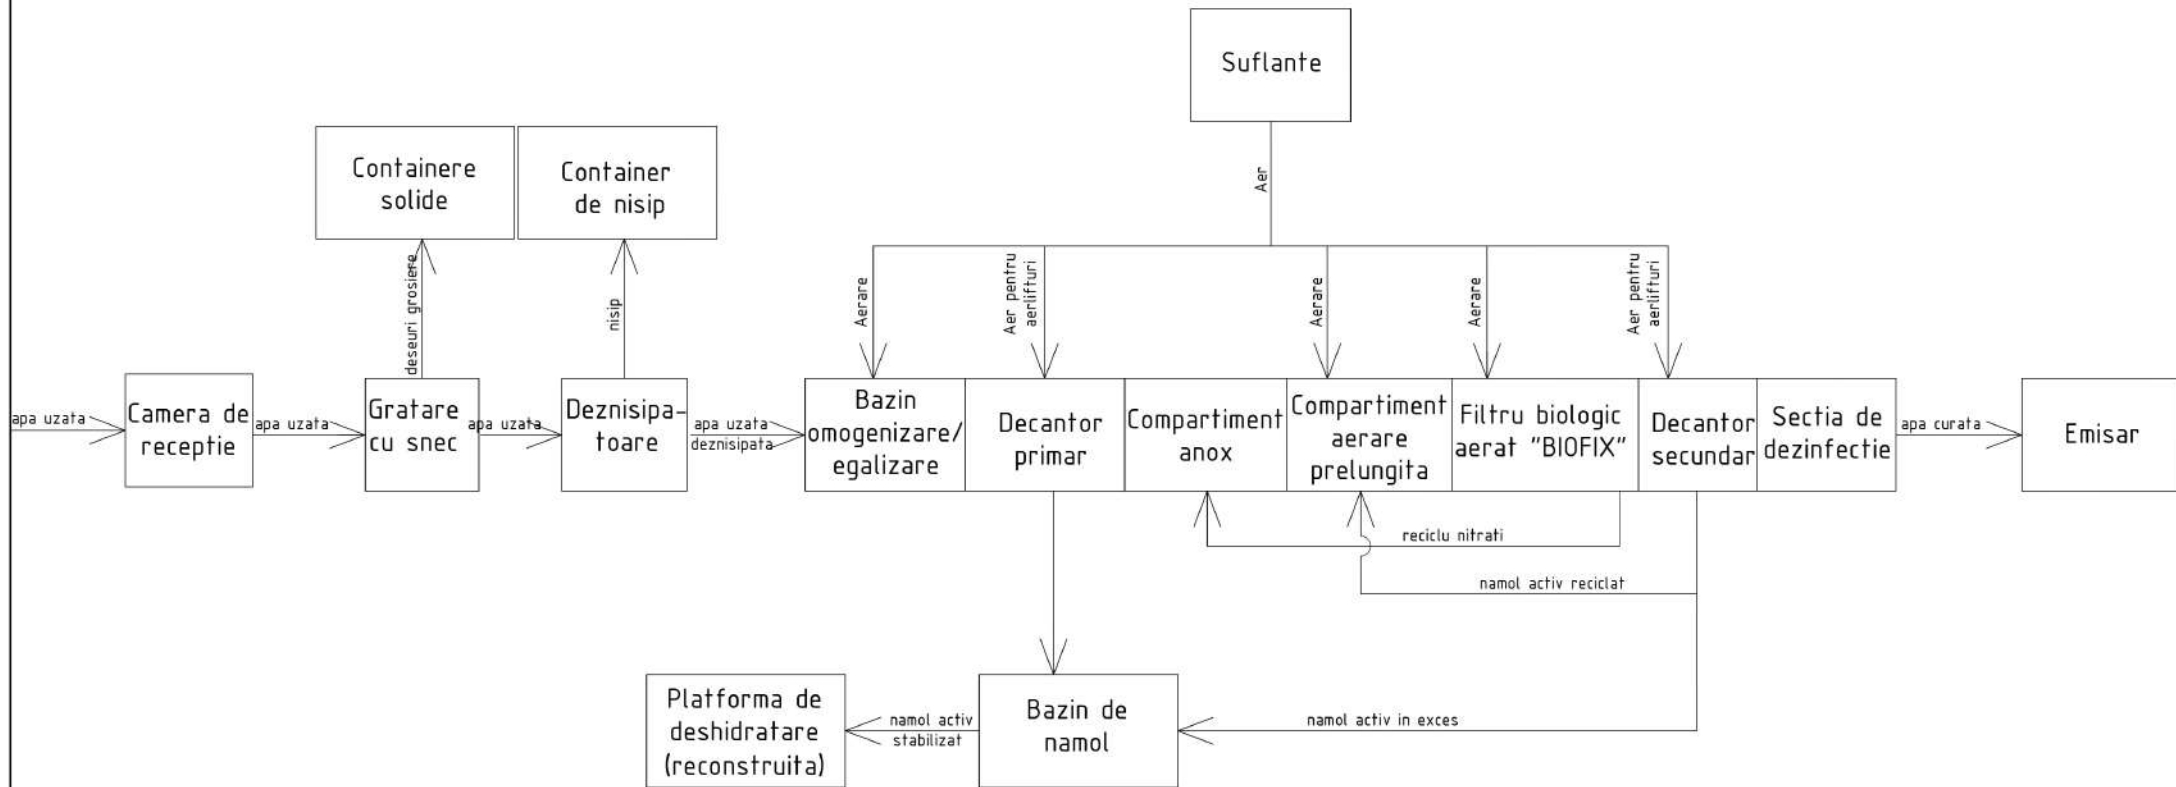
Suflante

Containere solide

Container de nisip

Aer

Aerare

Aer pentru aerlifturi

Aerare

Aerare

Aer pentru aerlifturi

deseuri grosiere

nisip

apa uzata

Camera de receptie

apa uzata

Gratare cu snec

apa uzata

Deznisipatoare

apa uzata deznisipata

Bazin omogenizare/ egalizare

Decantor primar

Compartiment anox

Compartiment aerare prelungita

Filtru biologic aerat "BIOFIX"

Decantor secundar

Sectia de dezinfectie

apa curata

Emisar

reciclu nitrati

namol activ reciclat

Platforma de deshidratare (reconstruita)

namol activ stabilizat

Bazin de namol

namol activ in exces